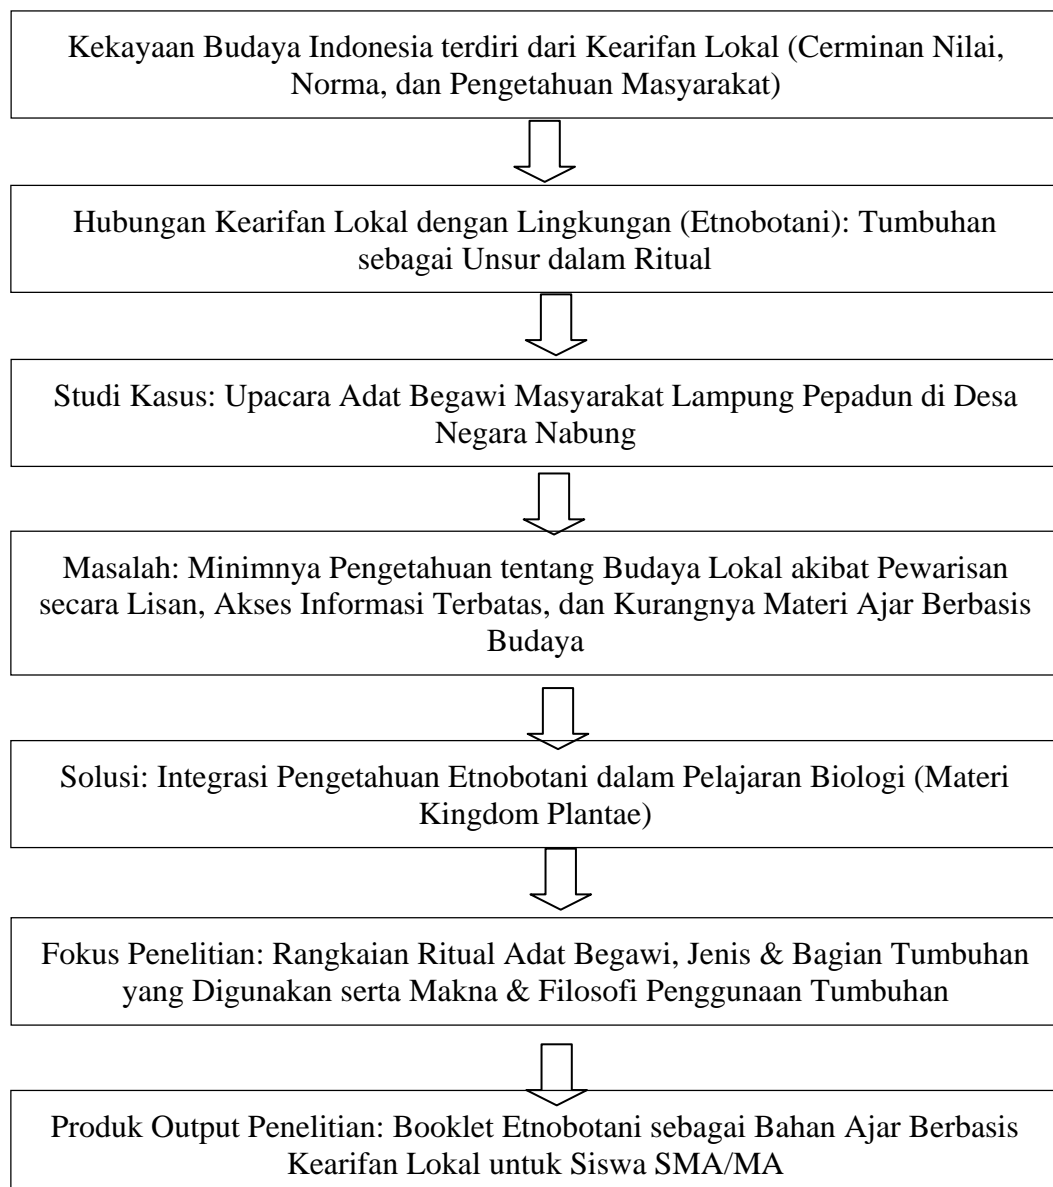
Kekayaan Budaya Indonesia terdiri dari Kearifan Lokal (Cerminan Nilai, Norma, dan Pengetahuan Masyarakat)

Hubungan Kearifan Lokal dengan Lingkungan (Etnobotani): Tumbuhan sebagai Unsur dalam Ritual

Studi Kasus: Upacara Adat Begawi Masyarakat Lampung Pepadun di Desa Negara Nabung

Masalah: Minimnya Pengetahuan tentang Budaya Lokal akibat Pewarisan secara Lisan, Akses Informasi Terbatas, dan Kurangnya Materi Ajar Berbasis Budaya

Solusi: Integrasi Pengetahuan Etnobotani dalam Pelajaran Biologi (Materi Kingdom Plantae)

Fokus Penelitian: Rangkaian Ritual Adat Begawi, Jenis & Bagian Tumbuhan yang Digunakan serta Makna & Filosofi Penggunaan Tumbuhan

Produk Output Penelitian: Booklet Etnobotani sebagai Bahan Ajar Berbasis Kearifan Lokal untuk Siswa SMA/MA